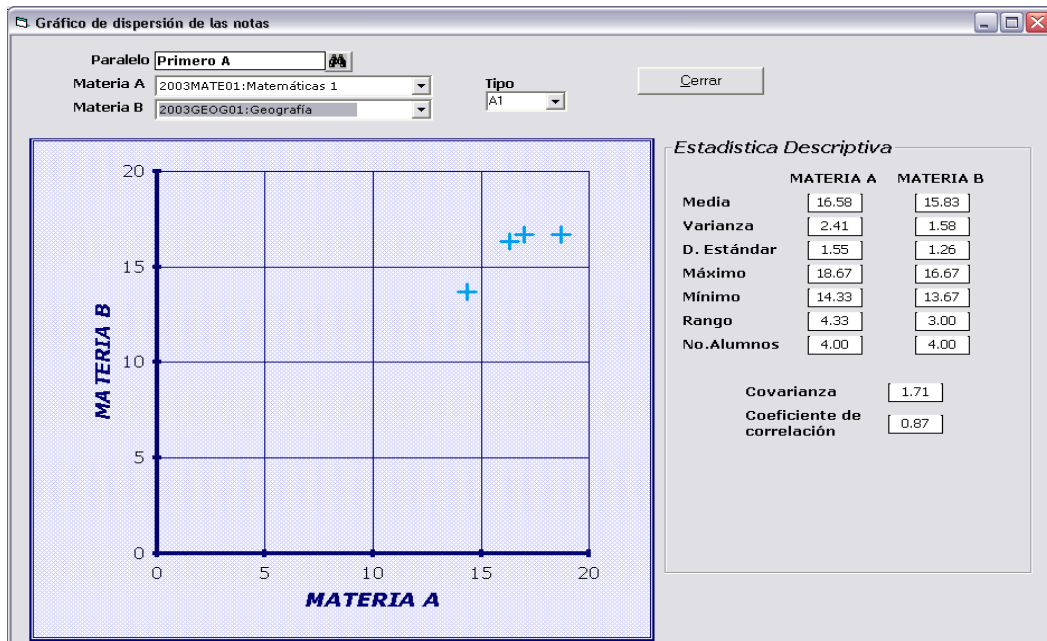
Gráfico de dispersión de las notas

Paralelo Primero A

Materia A 2003MATE01:Matemáticas 1

Materia B 2003GEOG01:Geografía

Tipo A1

Cerrar

20
15
10
5
0
MATERIA B
0 5 10 15 20
MATERIA A

Estadistica Descriptiva

| | MATERIA A | MATERIA B |
|---|---|---|
| Media | 16.58 | 15.83 |
| Varianza | 2.41 | 1.58 |
| D. Estándar | 1.55 | 1.26 |
| Máximo | 18.67 | 16.67 |
| Mínimo | 14.33 | 13.67 |
| Rango | 4.33 | 3.00 |
| No.Alumnos | 4.00 | 4.00 |

Covarianza 1.71

Coeficiente de correlación 0.87